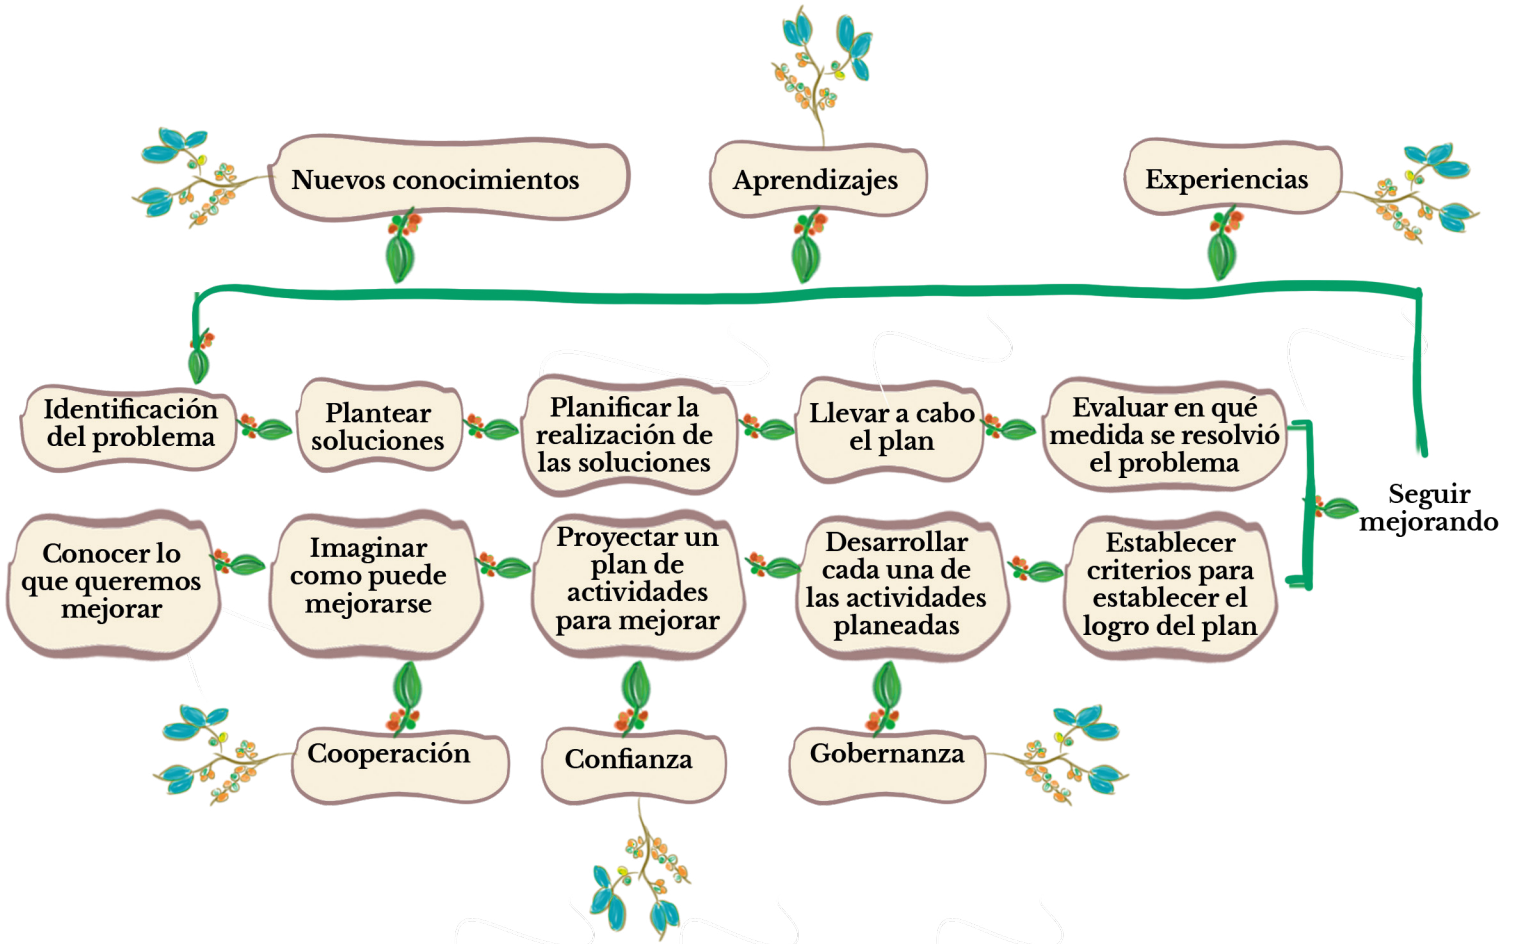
Nuevos conocimientos

Aprendizajes

Experiencias

Identificación del problema

Plantear soluciones

Planificar la realización de las soluciones

Llevar a cabo el plan

Evaluar en qué medida se resolvió el problema

Seguir mejorando

Conocer lo que queremos mejorar

Imaginar como puede mejorarse

Proyectar un plan de actividades para mejorar

Desarrollar cada una de las actividades planeadas

Establecer criterios para establecer el logro del plan

Cooperación

Confianza

Gobernanza